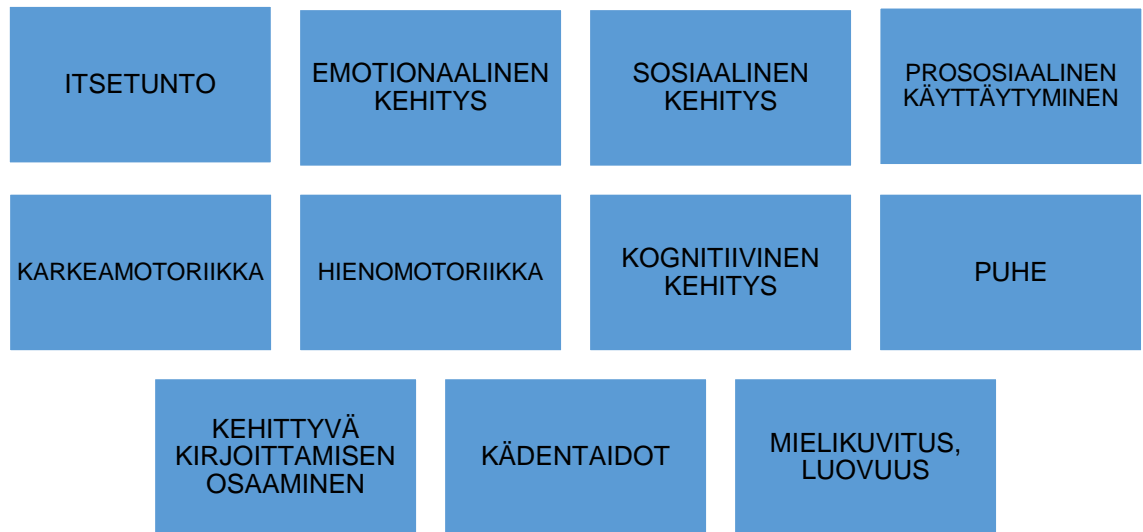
ITSETUNTO

EMOTIONAALINEN KEHITYS

SOSIAALINEN KEHITYS

PROSOSIAALINEN KÄYTTÄYTYMINEN

KARKEAMOTORIIKKA

HIENOMOTORIIKKA

KOGNITIIVINEN KEHITYS

PUHE

KEHITTYVÄ KIRJOITTAMISEN OSAAMINEN

KÄDENTAIDOT

MIELIKUVITUS, LUOVUUS